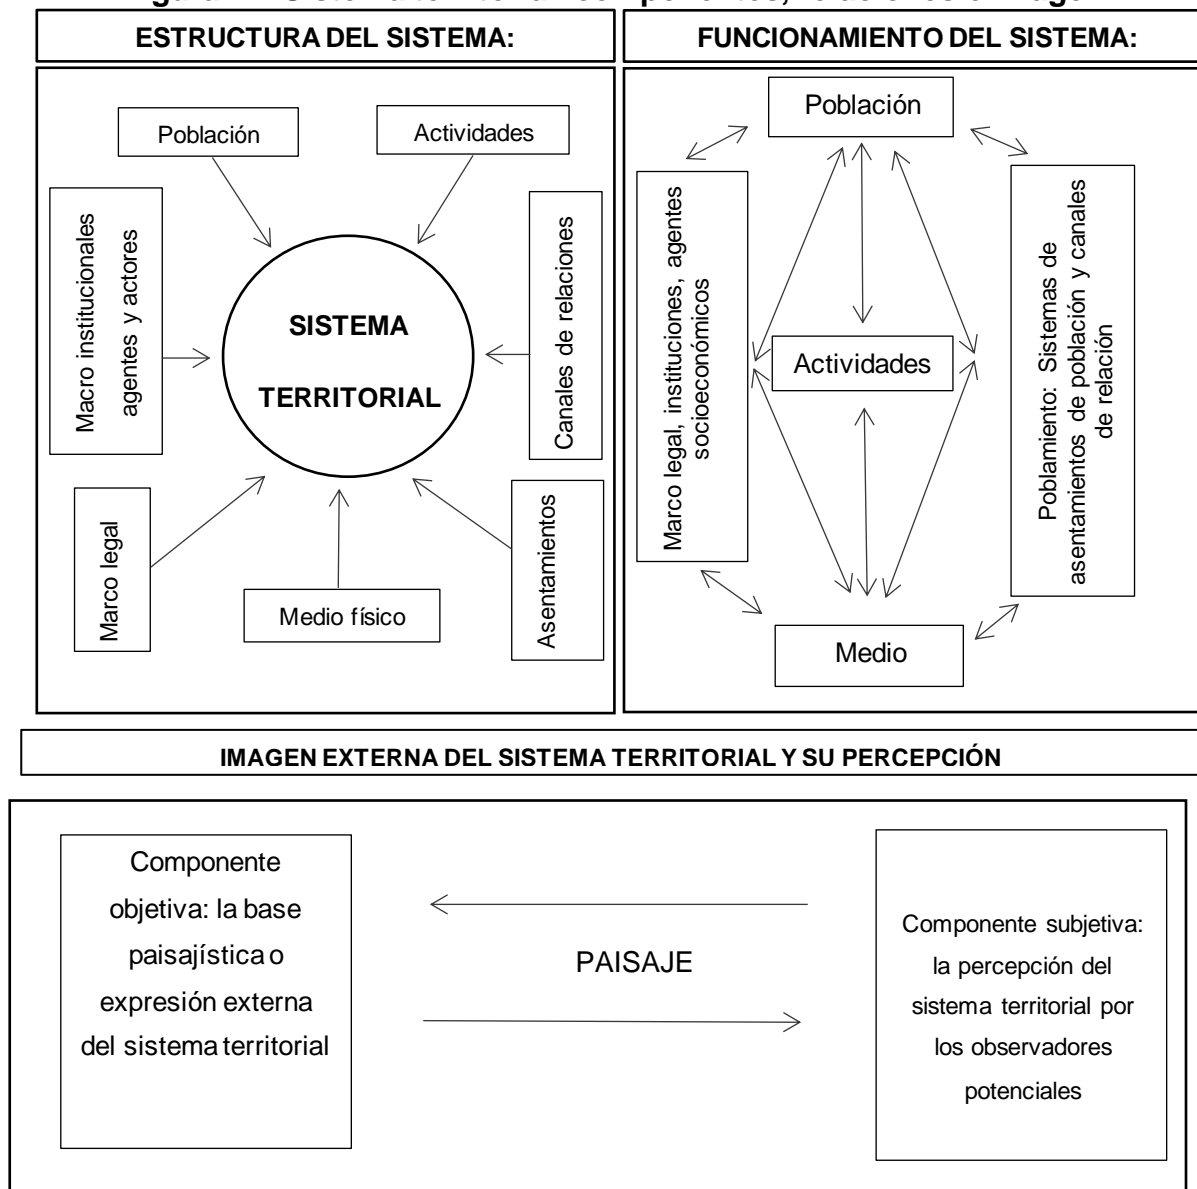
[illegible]

ESTRUCTURA DEL SISTEMA:

Población

Actividades

Macro institucionales agentes y actores

Canales de relaciones

SISTEMA TERRITORIAL

Marco legal

Medio físico

Asentamientos

FUNCIONAMIENTO DEL SISTEMA:

Población

Marco legal, instituciones, agentes socioeconómicos

Actividades

Poblamiento: Sistemas de asentamientos de población y canales de relación

Medio

IMAGEN EXTERNA DEL SISTEMA TERRITORIAL Y SU PERCEPCIÓN

Componente objetiva: la base paisajística o expresión externa del sistema territorial

PAISAJE

Componente subjetiva: la percepción del sistema territorial por los observadores potenciales